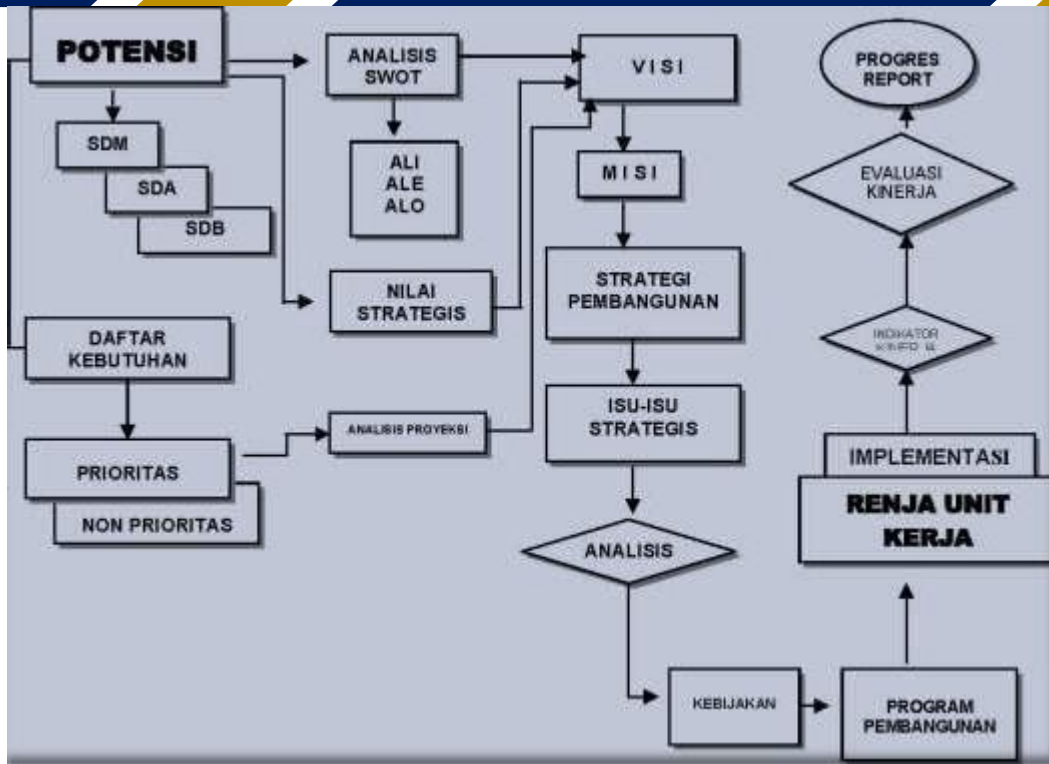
POTENSI

SDM

SDA

SDB

ANALISIS SWOT

ALI
ALE
ALO

NILAI STRATEGIS

DAFTAR KEBUTUHAN

PRIORITAS

NON PRIORITAS

ANALISIS PROYEKSI

VISI

MISI

STRATEGI PEMBANGUNAN

ISU-ISU STRATEGIS

ANALISIS

KEBIJAKAN

PROGRAM PEMBANGUNAN

PROGRES REPORT

EVALUASI KINERJA

INDIKATOR KINERJA

IMPLEMENTASI

RENJA UNIT KERJA